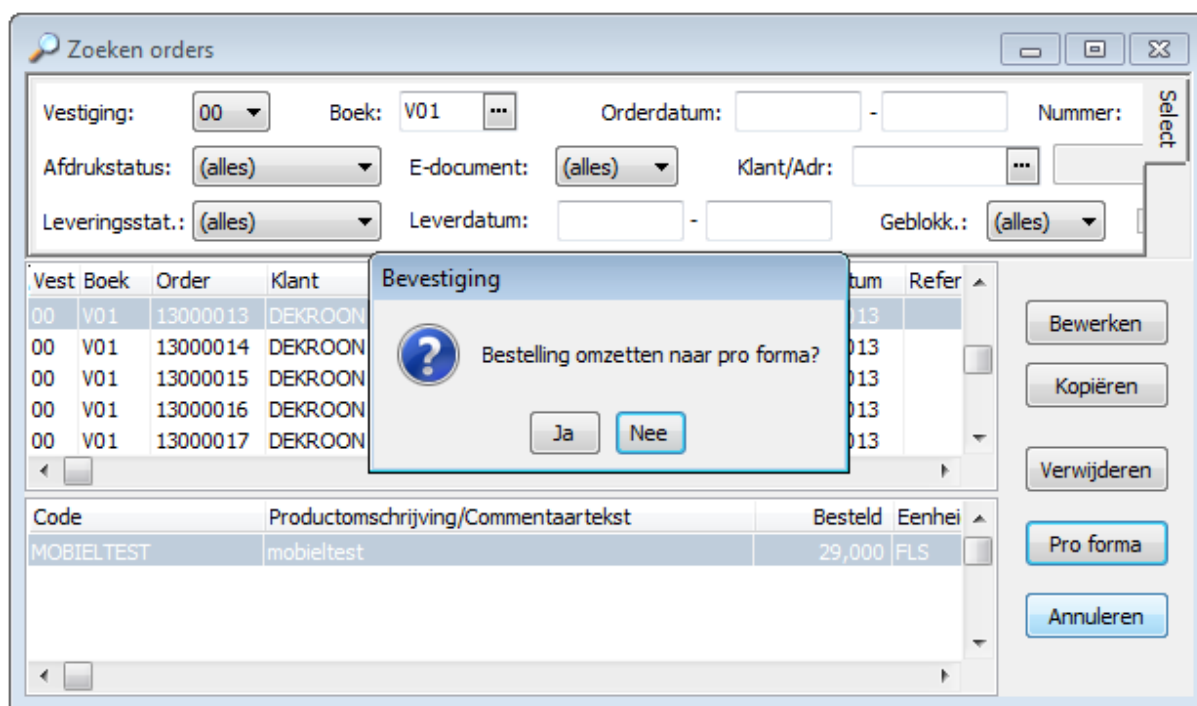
Zoeken orders

Vestiging: 00
Boek: V01
Orderdatum: -
Nummer:
Select
Afdrukstatus: (alles)
E-document: (alles)
Klant/Adr:
Leveringsstat.: (alles)
Leverdatum: -
Geblokk.: (alles)

| Vest | Boek | Order | Klant | | tum | Refer |
|---|---|---|---|---|---|---|
| 00 | V01 | 13000013 | DEKROON | | 013 | |
| 00 | V01 | 13000014 | DEKROON | | 013 | |
| 00 | V01 | 13000015 | DEKROON | | 013 | |
| 00 | V01 | 13000016 | DEKROON | | 013 | |
| 00 | V01 | 13000017 | DEKROON | | 013 | |

Bevestiging
Bestelling omzetten naar pro forma?
Ja Nee

Bewerken
Kopiëren
Verwijderen
Pro forma
Annuleren

| Code | Productomschrijving/Commentaartekst | Besteld | Eenhei |
|---|---|---|---|
| MOBIELTEST | mobieltest | 29,000 | FLS |